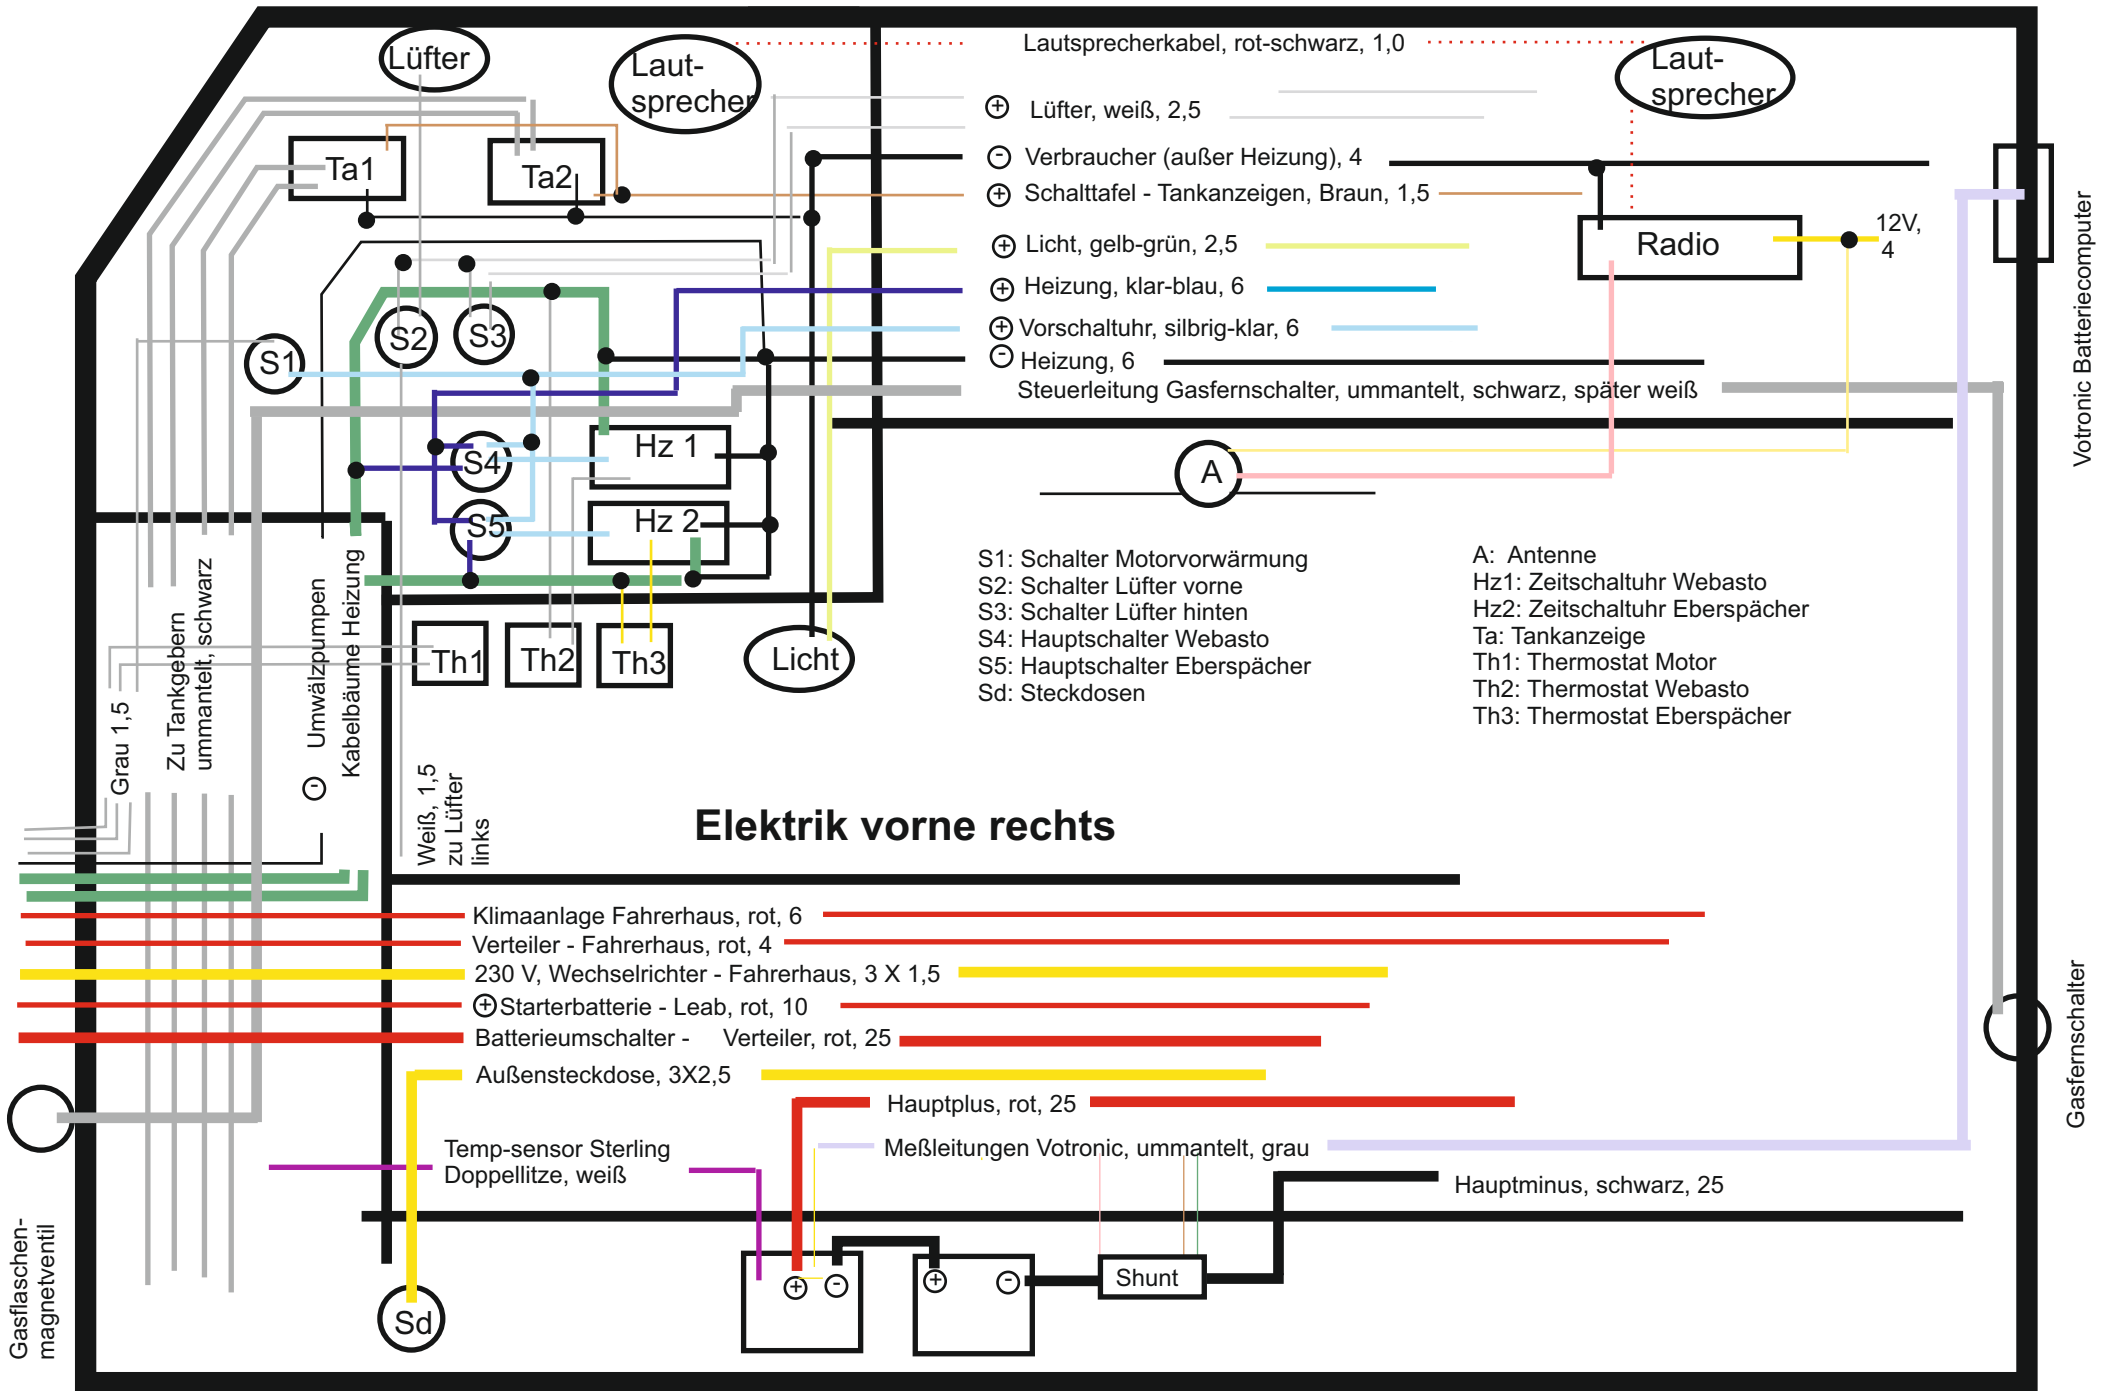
Lüfter
Laut-sprecher
Lautsprecherkabel, rot-schwarz, 1,0
Laut-sprecher
Ta1
Ta2
⊕ Lüfter, weiß, 2,5
⊖ Verbraucher (außer Heizung), 4
⊕ Schalttafel - Tankanzeigen, Braun, 1,5
Radio
12V, 4
⊕ Licht, gelb-grün, 2,5
⊕ Heizung, klar-blau, 6
⊕ Vorschaltuhr, silbrig-klar, 6
⊖ Heizung, 6
Steuerleitung Gasfernschalter, ummantelt, schwarz, später weiß
Votronic Batteriecomputer
S1
S2
S3
S4
S5
Hz 1
Hz 2
A
Th1
Th2
Th3
Licht
S1: Schalter Motorvorwärmung
S2: Schalter Lüfter vorne
S3: Schalter Lüfter hinten
S4: Hauptschalter Webasto
S5: Hauptschalter Eberspächer
Sd: Steckdosen
A: Antenne
Hz1: Zeitschaltuhr Webasto
Hz2: Zeitschaltuhr Eberspächer
Ta: Tankanzeige
Th1: Thermostat Motor
Th2: Thermostat Webasto
Th3: Thermostat Eberspächer
Grau 1,5
Zu Tankgebern ummantelt, schwarz
⊖ Umwälzpumpen
Kabelbäume Heizung
Weiß, 1,5 zu Lüfter links
Elektrik vorne rechts
Klimaanlage Fahrerhaus, rot, 6
Verteiler - Fahrerhaus, rot, 4
230 V, Wechselrichter - Fahrerhaus, 3 X 1,5
⊕Starterbatterie - Leab, rot, 10
Batterieumschalter - Verteiler, rot, 25
Außensteckdose, 3X2,5
Hauptplus, rot, 25
Temp-sensor Sterling Doppellitze, weiß
Meßleitungen Votronic, ummantelt, grau
Hauptminus, schwarz, 25
Gasfernschalter
Gasflaschen-magnetventil
Sd
⊕ ⊖
⊕ ⊖
Shunt